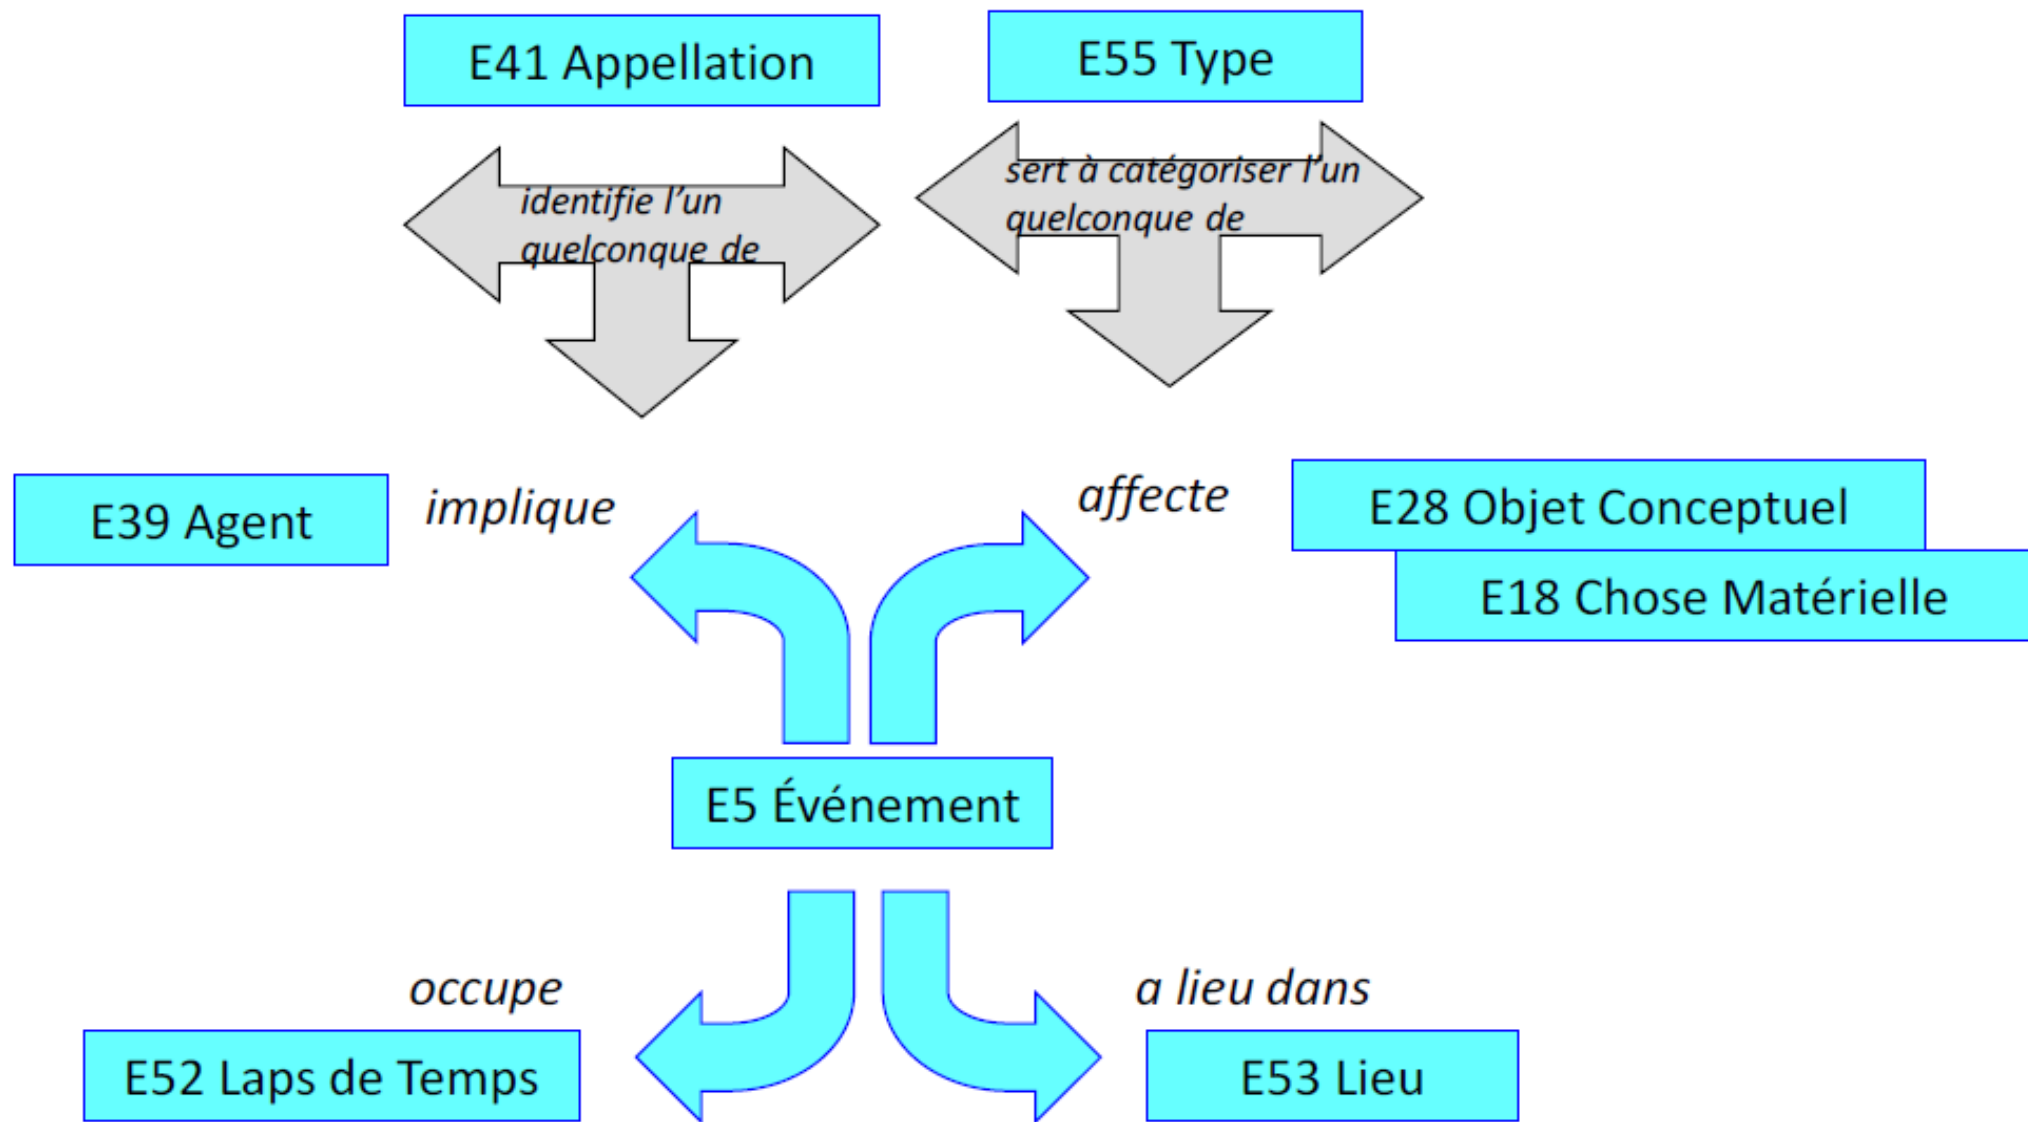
E41 Appellation

E55 Type

identifie l'un quelconque de

sert à catégoriser l'un quelconque de

E39 Agent

implique

affecte

E28 Objet Conceptuel

E18 Chose Matérielle

E5 Événement

occupe

a lieu dans

E52 Laps de Temps

E53 Lieu